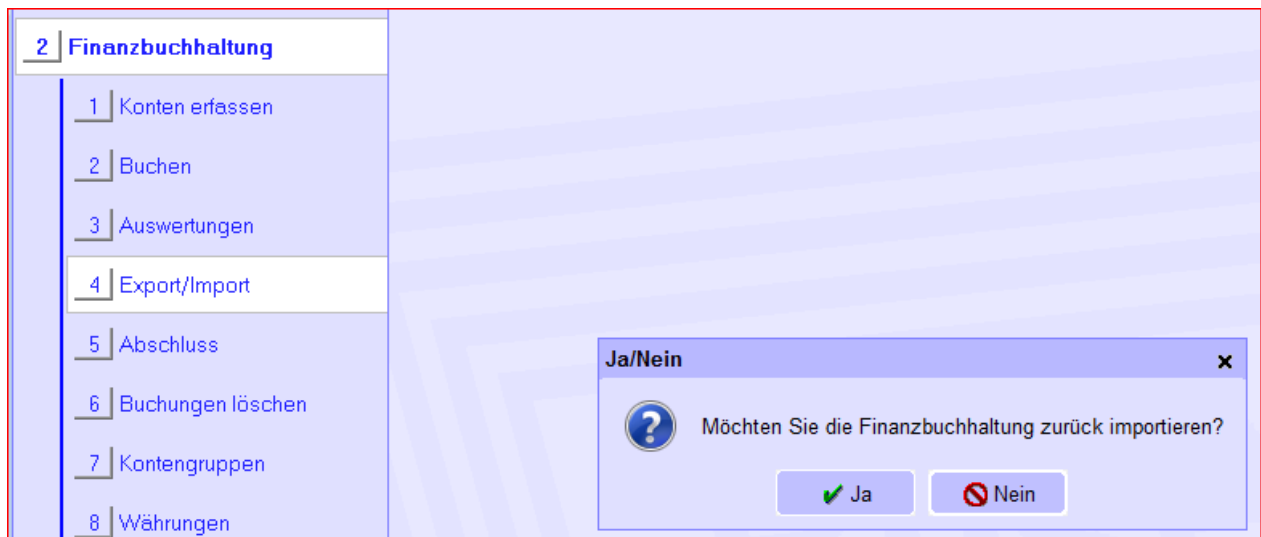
2 Finanzbuchhaltung

1 Konten erfassen

2 Buchen

3 Auswertungen

4 Export/Import

5 Abschluss

6 Buchungen löschen

7 Kontengruppen

8 Währungen

Ja/Nein ×

Möchten Sie die Finanzbuchhaltung zurück importieren?

Ja Nein